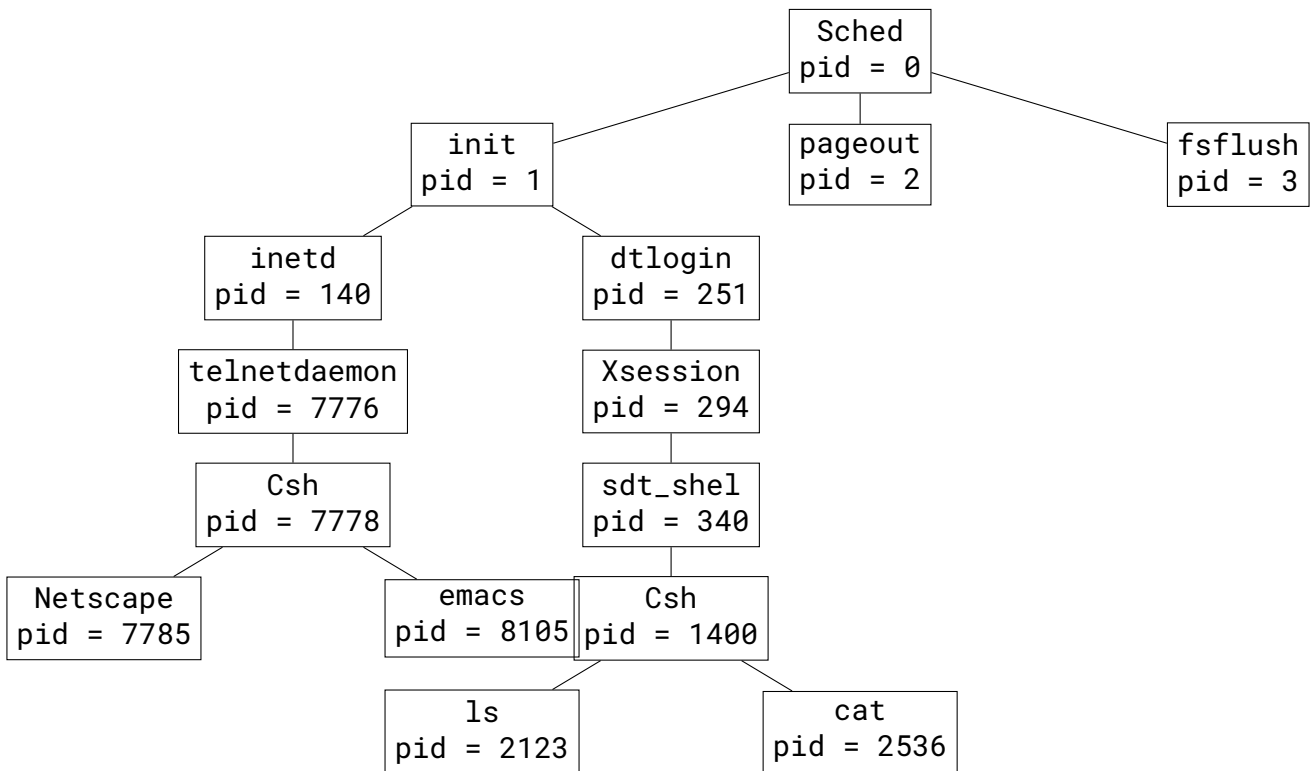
Sched
pid = 0

init
pid = 1

pageout
pid = 2

fsflush
pid = 3

inetd
pid = 140

dtlogin
pid = 251

telnetdaemon
pid = 7776

Xsession
pid = 294

Csh
pid = 7778

sdt_shel
pid = 340

Netscape
pid = 7785

emacs
pid = 8105

Csh
pid = 1400

ls
pid = 2123

cat
pid = 2536